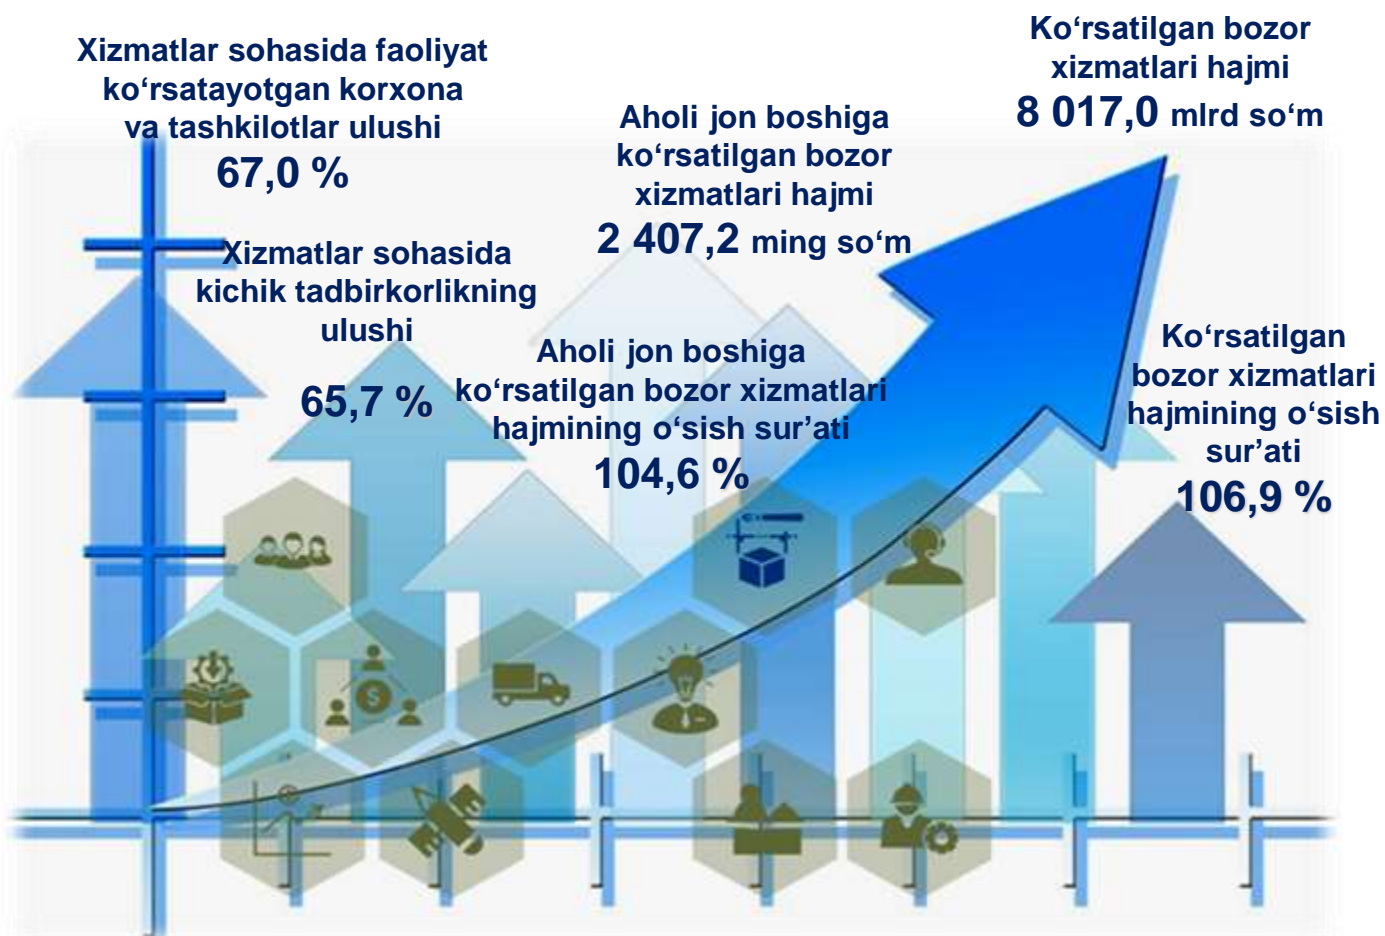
Xizmatlar sohasida faoliyat ko‘rsatayotgan korxona va tashkilotlar ulushi
67,0 %

Xizmatlar sohasida kichik tadbirkorlikning ulushi
65,7 %

Aholi jon boshiga ko‘rsatilgan bozor xizmatlari hajmi
2 407,2 ming so‘m

Aholi jon boshiga ko‘rsatilgan bozor xizmatlari hajmining o‘sish sur’ati
104,6 %

Ko‘rsatilgan bozor xizmatlari hajmi
8 017,0 mlrd so‘m

Ko‘rsatilgan bozor xizmatlari hajmining o‘sish sur’ati
106,9 %